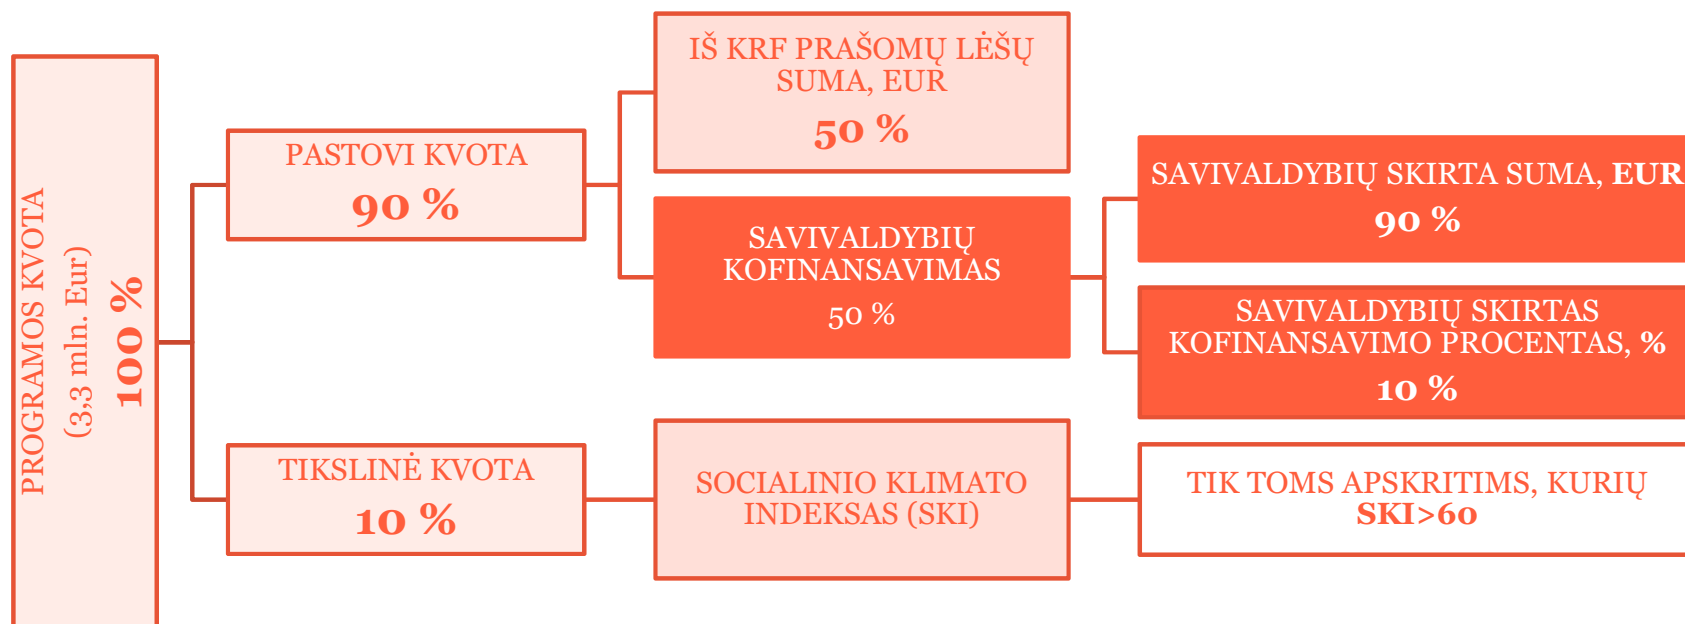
PROGRAMOS KVOTA
(3,3 mln. Eur)
100 %

PASTOVI KVOTA
90 %

TIKSLINĖ KVOTA
10 %

IŠ KRF PRAŠOMŲ LĖŠŲ SUMA, EUR
50 %

SAVIVALDYBIŲ KOFINANSAVIMAS
50 %

SOCIALINIO KLIMATO INDEKSAS (SKI)

SAVIVALDYBIŲ SKIRTA SUMA, EUR
90 %

SAVIVALDYBIŲ SKIRTAS KOFINANSAVIMO PROCENTAS, %
10 %

TIK TOMS APSKRITIMS, KURIŲ SKI>60